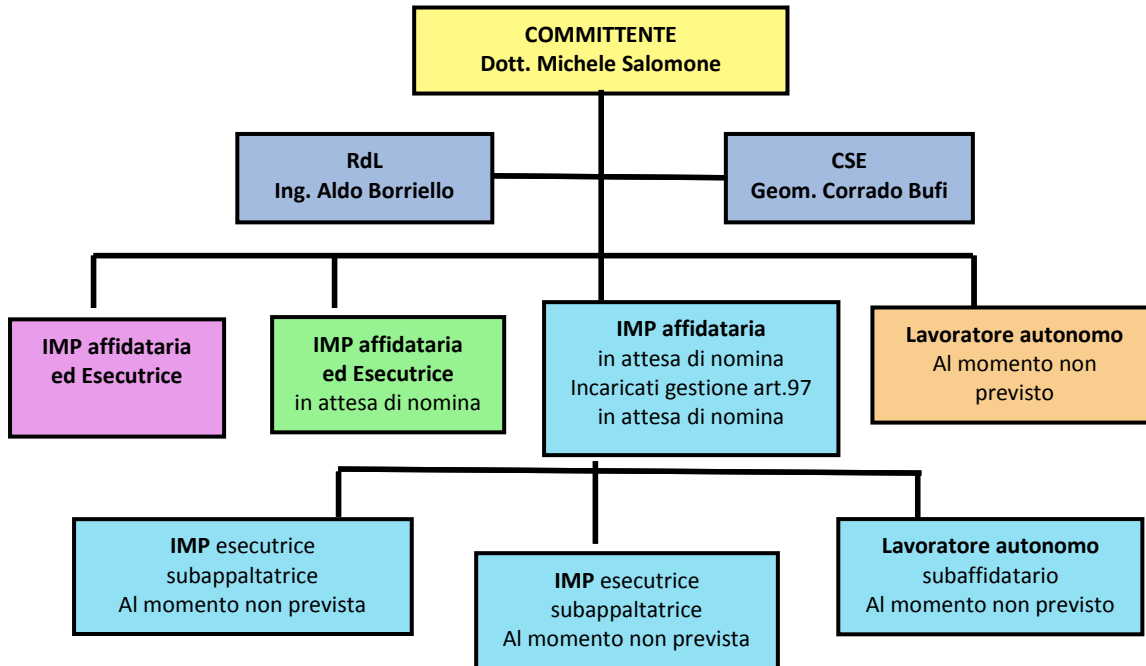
COMMITTENTE
Dott. Michele Salomone

RdL
Ing. Aldo Borriello

CSE
Geom. Corrado Bufi

IMP affidataria ed Esecutrice

IMP affidataria ed Esecutrice
in attesa di nomina

IMP affidataria
in attesa di nomina
Incaricati gestione art.97
in attesa di nomina

Lavoratore autonomo
Al momento non previsto

IMP esecutrice subappaltatrice
Al momento non prevista

IMP esecutrice subappaltatrice
Al momento non prevista

Lavoratore autonomo
subaffidatario
Al momento non previsto